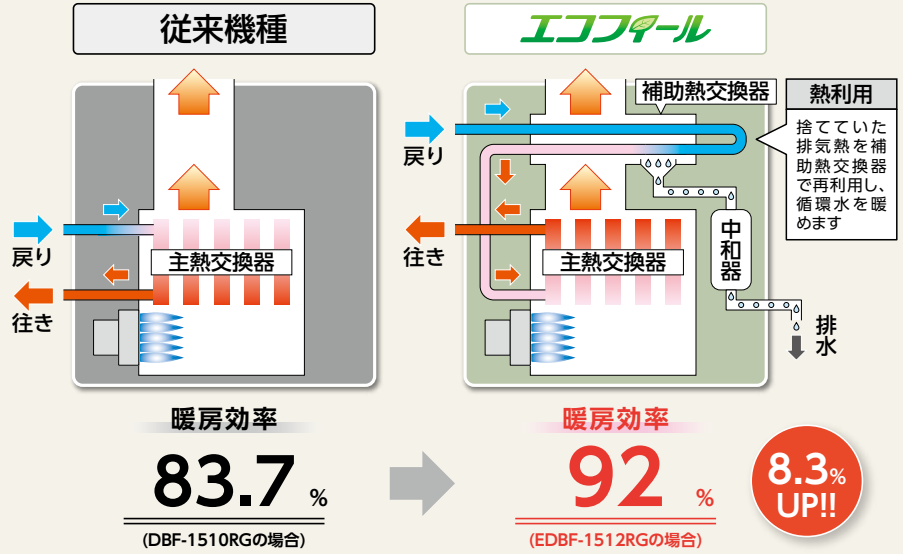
従来機種

エコフィール

主熱交換器

戻り

往き

補助熱交換器

熱利用

捨てていた排気熱を補助熱交換器で再利用し、循環水を暖めます

戻り

往き

主熱交換器

中和器

排水

暖房効率

83.7%

(DBF-1510RGの場合)

暖房効率

92%

(EDBF-1512RGの場合)

8.3% UP!!